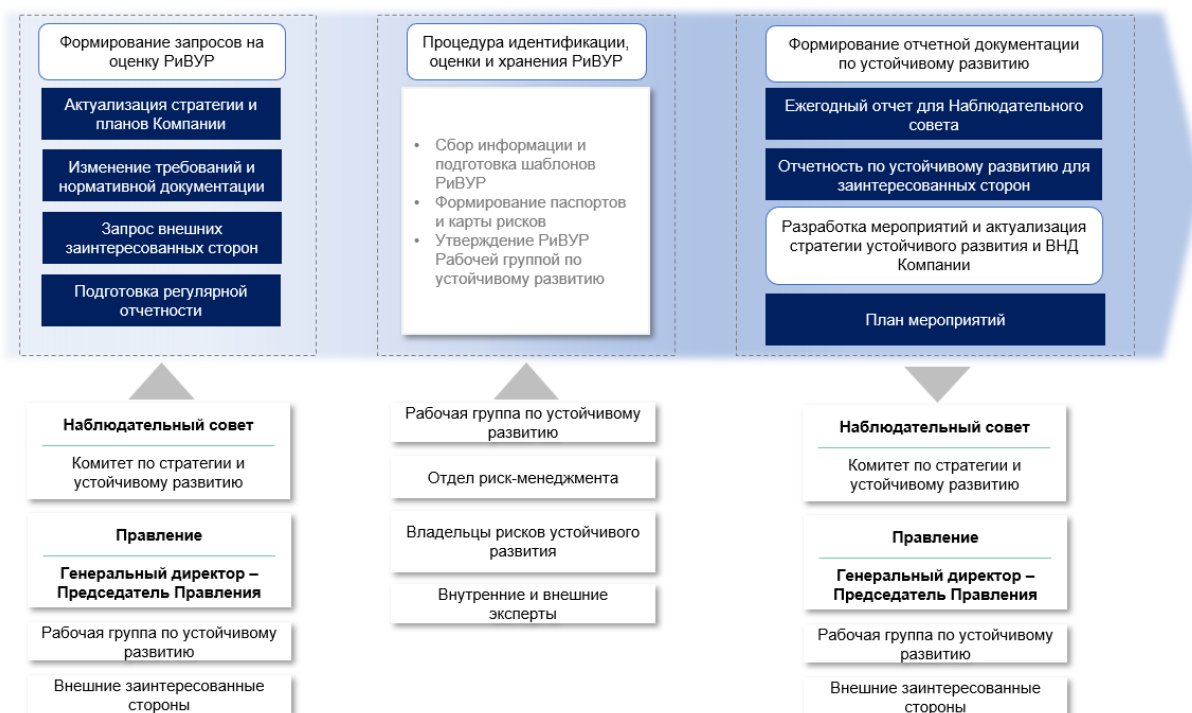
Формирование запросов на оценку РиВУР

Актуализация стратегии и планов Компании

Изменение требований и нормативной документации

Запрос внешних заинтересованных сторон

Подготовка регулярной отчетности

Процедура идентификации, оценки и хранения РиВУР

- Сбор информации и подготовка шаблонов РиВУР
- Формирование паспортов и карты рисков
- Утверждение РиВУР Рабочей группой по устойчивому развитию

Формирование отчетной документации по устойчивому развитию

Ежегодный отчет для Наблюдательного совета

Отчетность по устойчивому развитию для заинтересованных сторон

Разработка мероприятий и актуализация стратегии устойчивого развития и ВНД Компании

План мероприятий

Наблюдательный совет

Комитет по стратегии и устойчивому развитию

Правление

Генеральный директор – Председатель Правления

Рабочая группа по устойчивому развитию

Внешние заинтересованные стороны

Рабочая группа по устойчивому развитию

Отдел риск-менеджмента

Владельцы рисков устойчивого развития

Внутренние и внешние эксперты

Наблюдательный совет

Комитет по стратегии и устойчивому развитию

Правление

Генеральный директор – Председатель Правления

Рабочая группа по устойчивому развитию

Внешние заинтересованные стороны